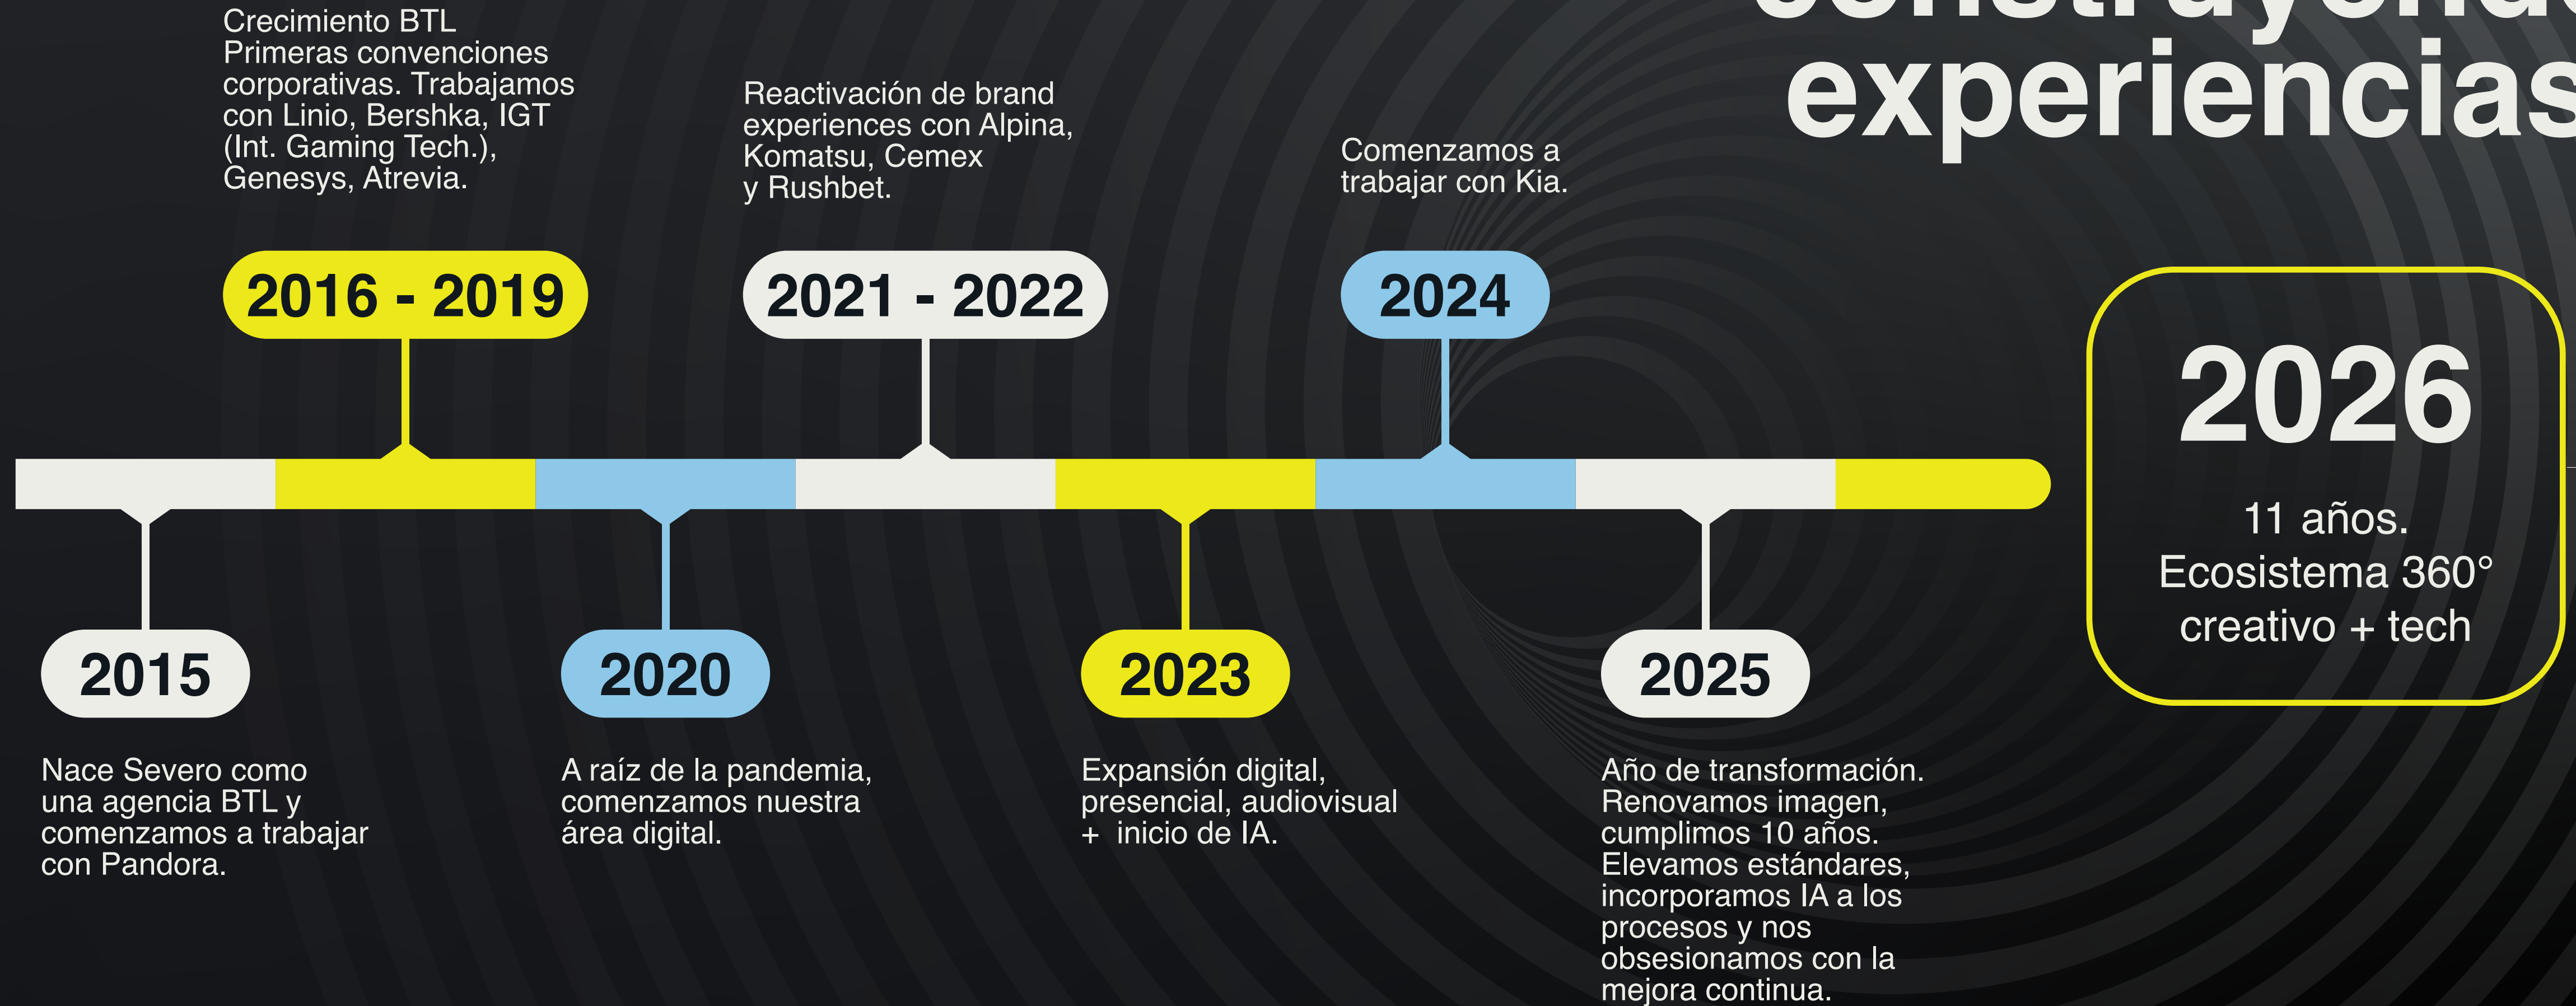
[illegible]
experiencias

Crecimiento BTL
Primeras convenciones corporativas. Trabajamos con Linio, Bershka, IGT (Int. Gaming Tech.), Genesys, Atrevia.

2016 - 2019

Reactivación de brand experiences con Alpina, Komatsu, Cemex y Rushbet.

2021 - 2022

Comenzamos a trabajar con Kia.

2024

2026

11 años.
Ecosistema 360°
creativo + tech

2015

Nace Severo como una agencia BTL y comenzamos a trabajar con Pandora.

2020

A raíz de la pandemia, comenzamos nuestra área digital.

2023

Expansión digital, presencial, audiovisual + inicio de IA.

2025

Año de transformación. Renovamos imagen, cumplimos 10 años. Elevamos estándares, incorporamos IA a los procesos y nos obsesionamos con la mejora continua.